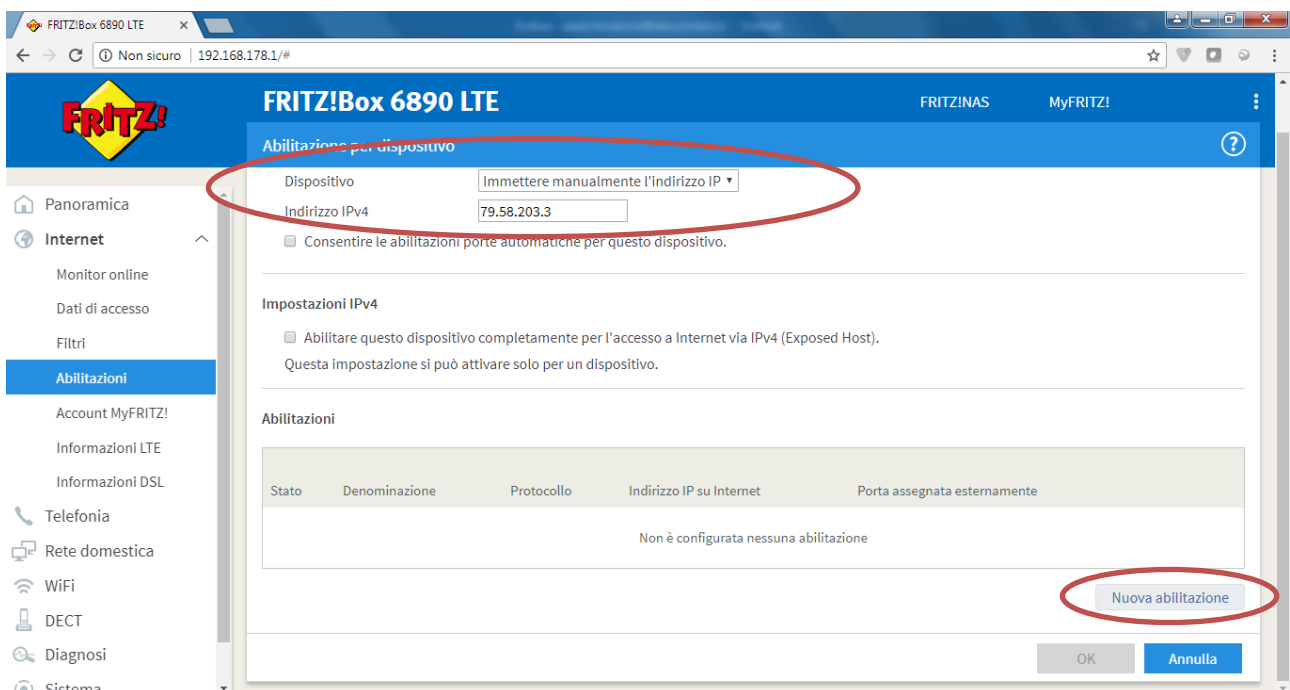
FRITZ!Box 6890 LTE

Non sicuro | 192.168.178.1/#

FRITZ!

FRITZ!Box 6890 LTE

FRITZ!NAS

MyFRITZ!

Abilitazione per dispositivo

Dispositivo Immettere manualmente l'indirizzo IP

Indirizzo IPv4 79.58.203.3

Consentire le abilitazioni porte automatiche per questo dispositivo.

Impostazioni IPv4

Abilitare questo dispositivo completamente per l'accesso a Internet via IPv4 (Exposed Host).

Questa impostazione si può attivare solo per un dispositivo.

Abilitazioni

| Stato | Denominazione | Protocollo | Indirizzo IP su Internet | Porta assegnata esternamente |
|---|---|---|---|---|
| Non è configurata nessuna abilitazione | | | | |

Nuova abilitazione

OK

Annulla

Panoramica
Internet
Monitor online
Dati di accesso
Filtri
Abilitazioni
Account MyFRITZ!
Informazioni LTE
Informazioni DSL
Telefonia
Rete domestica
WiFi
DECT
Diagnosi
Sistema